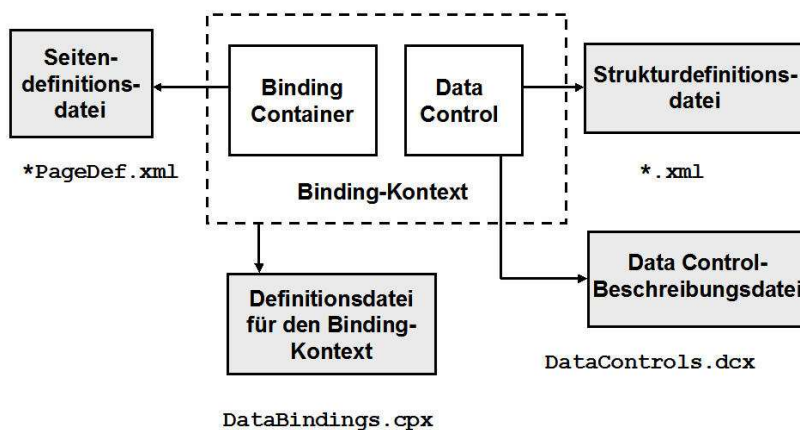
Seitendefinitionsdatei

*PageDef.xml

Binding Container

Data Control

Binding-Kontext

Strukturdefinitionsdatei

*.xml

Definitionsdatei für den Binding-Kontext

DataBindings.cpx

Data Control-Beschreibungsdatei

DataControls.dcx